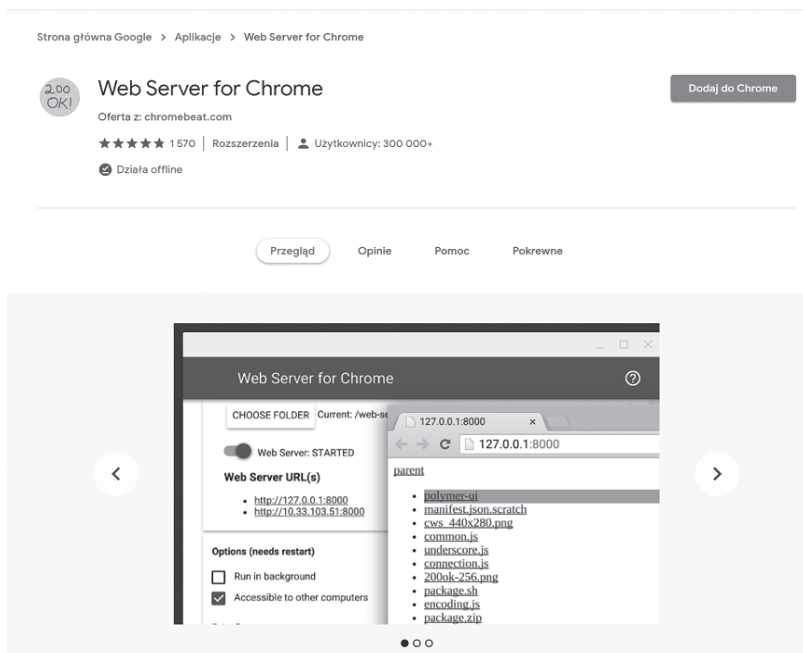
Strona główna Google > Aplikacje > Web Server for Chrome

200 OK!

Web Server for Chrome

Oferta z: chromebeat.com

★★★★★ 1 570 | Rozszerzenia | Użytkownicy: 300 000+

Działa offline

Dodaj do Chrome

Przegląd Opinie Pomoc Pokrewne

Web Server for Chrome

CHOOSE FOLDER Current: /web-se

Web Server: STARTED

Web Server URL(s)

- http://127.0.0.1:8000
- http://10.33.103.51:8000

Options (needs restart)

Run in background

Accessible to other computers

127.0.0.1:8000 ×

127.0.0.1:8000

parent

- polymer-ui
- manifest.json.scratch
- cws_440x280.png
- common.js
- underscore.js
- connection.js
- 200ok-256.png
- package.sh
- encoding.js
- package.zip